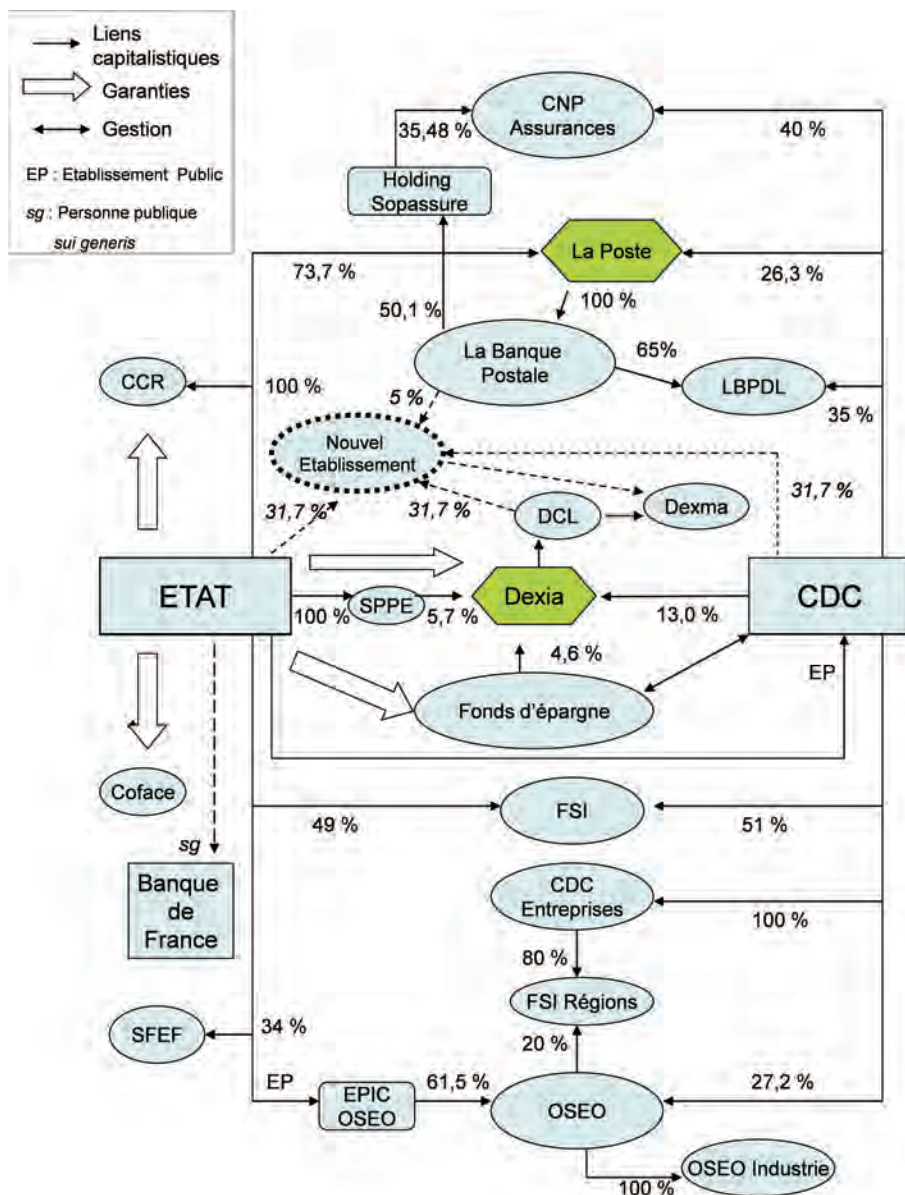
Liens capitalistiques
Garanties
Gestion
EP : Etablissement Public
sg : Personne publique sui generis

CNP Assurances
35,48 %
40 %
Holding Sopassure
La Poste
73,7 %
26,3 %
50,1 %
100 %
La Banque Postale
65%
LBPDL
CCR
100 %
35 %
5 %
Nouvel Etablissement
31,7 %
31,7 %
31,7 %
DCL
Dexma
ETAT
SPPE
100 %
5,7 %
Dexia
13,0 %
CDC
4,6 %
Fonds d'épargne
EP
Coface
FSI
49 %
51 %
sg
Banque de France
CDC Entreprises
100 %
80 %
FSI Régions
SFEF
34 %
20 %
EP
EPIC OSEO
61,5 %
OSEO
27,2 %
OSEO Industrie
100 %